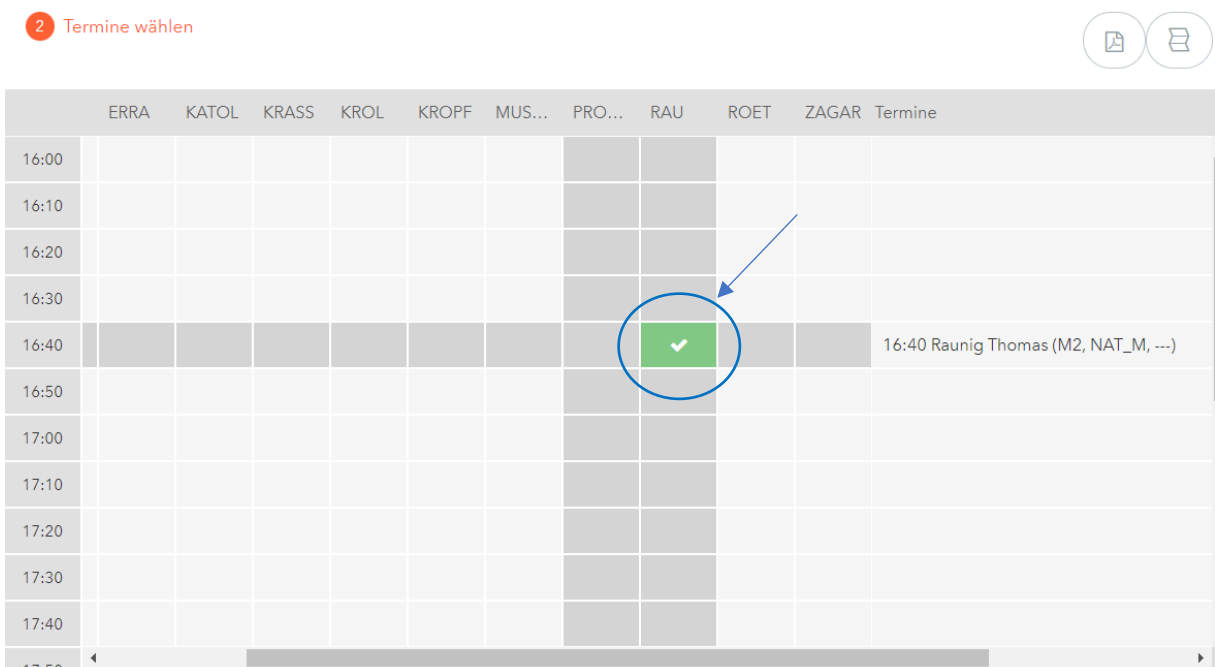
2 Termine wählen

| | ERRA | KATOL | KRASS | KROL | KROPF | MUS... | PRO... | RAU | ROET | ZAGAR | Termine |
|---|---|---|---|---|---|---|---|---|---|---|---|
| 16:00 | | | | | | | | | | | |
| 16:10 | | | | | | | | | | | |
| 16:20 | | | | | | | | | | | |
| 16:30 | | | | | | | | | | | |
| 16:40 | | | | | | | | ✔ | | | 16:40 Raunig Thomas (M2, NAT_M, ---) |
| 16:50 | | | | | | | | | | | |
| 17:00 | | | | | | | | | | | |
| 17:10 | | | | | | | | | | | |
| 17:20 | | | | | | | | | | | |
| 17:30 | | | | | | | | | | | |
| 17:40 | | | | | | | | | | | |